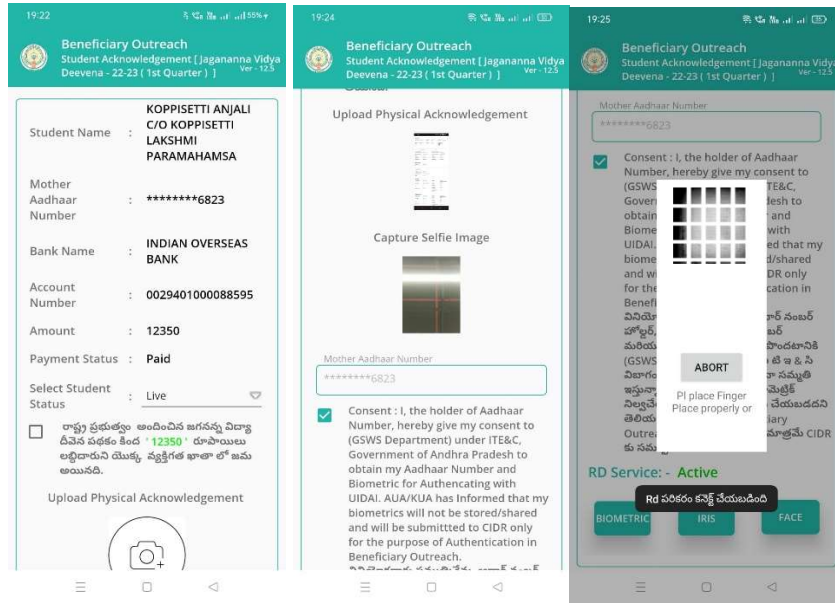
19:22

55%

Beneficiary Outreach
Student Acknowledgement [ Jaganannna Vidya Deevena - 22-23 ( 1st Quarter ) ]
Ver - 12.5

| | | |
|---|---|---|
| Student Name | : | KOPPISETTI ANJALI C/O KOPPISETTI LAKSHMI PARAMAHAMSA |
| Mother Aadhaar Number | : | ********6823 |
| Bank Name | : | INDIAN OVERSEAS BANK |
| Account Number | : | 0029401000088595 |
| Amount | : | 12350 |
| Payment Status | : | Paid |
| Select Student Status | : | Live |

రాష్ట్ర ప్రభుత్వం అందించిన జగనన్న విద్యా దీవెన పథకం కింద ' 12350 ' రూపాయిలు లబ్ధిదారుని యొక్క వ్యక్తిగత ఖాతా లో జమ అయినది.

Upload Physical Acknowledgement

19:24

Beneficiary Outreach
Student Acknowledgement [ Jaganannna Vidya Deevena - 22-23 ( 1st Quarter ) ]
Ver - 12.5

Upload Physical Acknowledgement

Capture Selfie Image

Mother Aadhaar Number
********6823

Consent : I, the holder of Aadhaar Number, hereby give my consent to (GSWS Department) under ITE&C, Government of Andhra Pradesh to obtain my Aadhaar Number and Biometric for Authencating with UIDAI. AUA/KUA has Informed that my biometrics will not be stored/shared and will be submitted to CIDR only for the purpose of Authentication in Beneficiary Outreach.
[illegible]

19:25

Beneficiary Outreach
Student Acknowledgement [ Jaganannna Vidya Deevena - 22-23 ( 1st Quarter ) ]
Ver - 12.5

Mother Aadhaar Number
********6823

Consent : I, the holder of Aadhaar Number, hereby give my consent to (GSWS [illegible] ITE&C, Gover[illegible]desh to obtain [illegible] and Biome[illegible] UIDAI. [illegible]ed that my biome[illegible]d/shared and w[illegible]CIDR only for the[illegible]cation in Benefi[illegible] వినియో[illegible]ర్ నంబర్ హోల్డర్, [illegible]బర్ మరియ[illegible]పొందటానికి (GSWS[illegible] టి ఇ & సి విభాగం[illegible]నా సమ్మతి ఇస్తున్నా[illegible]మెట్రిక్ నిల్వ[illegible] చేయబడదని తెలియ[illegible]ల్యూరీ Outrea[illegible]మాత్రమే CIDR కు సమ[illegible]

ABORT

Pl place Finger Place properly or

RD Service: - Active

Rd పరికరం కనెక్ట్ చేయబడింది

BIOMETRIC IRIS FACE